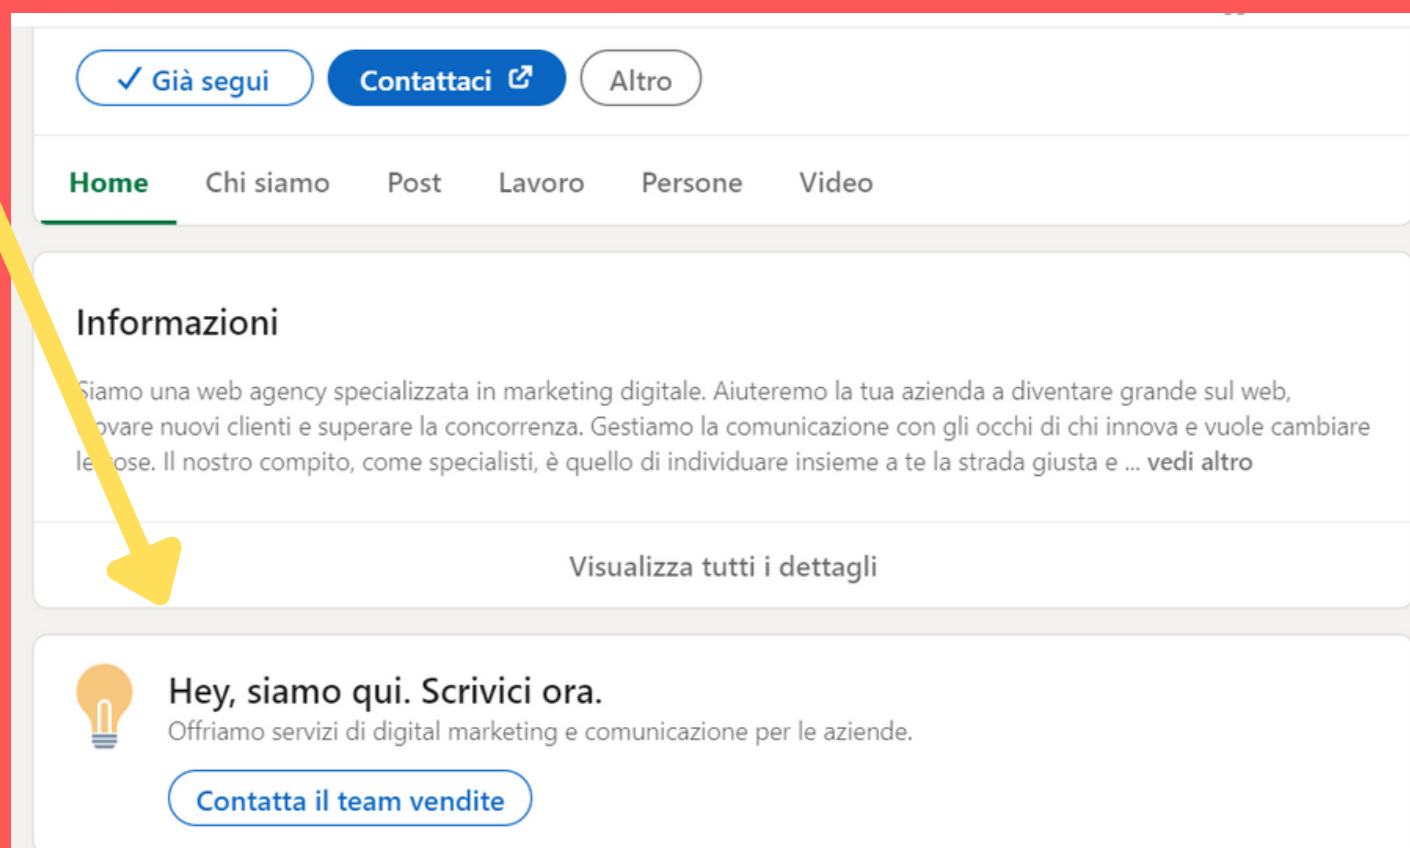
✓ Già segui

Contattaci

Altro

Home Chi siamo Post Lavoro Persone Video

Informazioni

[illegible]iamo una web agency specializzata in marketing digitale. Aiuteremo la tua azienda a diventare grande sul web, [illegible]ovare nuovi clienti e superare la concorrenza. Gestiamo la comunicazione con gli occhi di chi innova e vuole cambiare le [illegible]ose. Il nostro compito, come specialisti, è quello di individuare insieme a te la strada giusta e ... vedi altro

Visualizza tutti i dettagli

Hey, siamo qui. Scrivici ora.

Offriamo servizi di digital marketing e comunicazione per le aziende.

Contatta il team vendite